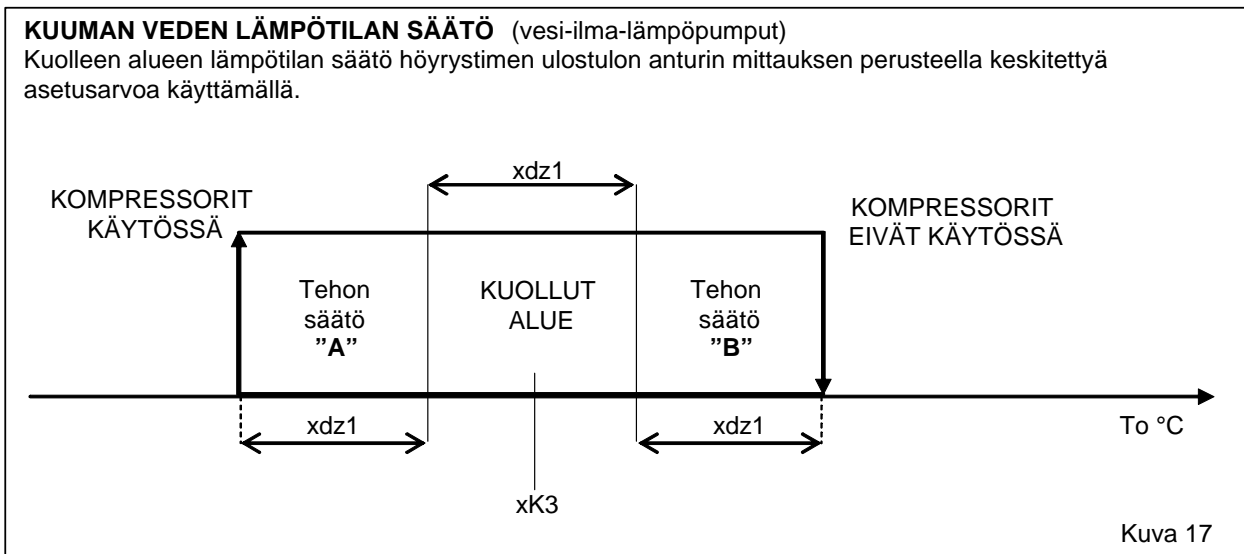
**KUUMAN VEDEN LÄMPÖTILAN SÄÄTÖ** (vesi-ilma-lämpöpumput)
Kuolleen alueen lämpötilan säätö höyrystimen ulostulon anturin mittauksen perusteella keskitettyä asetusarvoa käyttämällä.

xdz1

KOMPRESSORIT KÄYTÖSSÄ

KOMPRESSORIT EIVÄT KÄYTÖSSÄ

Tehon säätö **"A"**

KUOLLUT ALUE

Tehon säätö **"B"**

xdz1

xdz1

To °C

xK3

Kuva 17